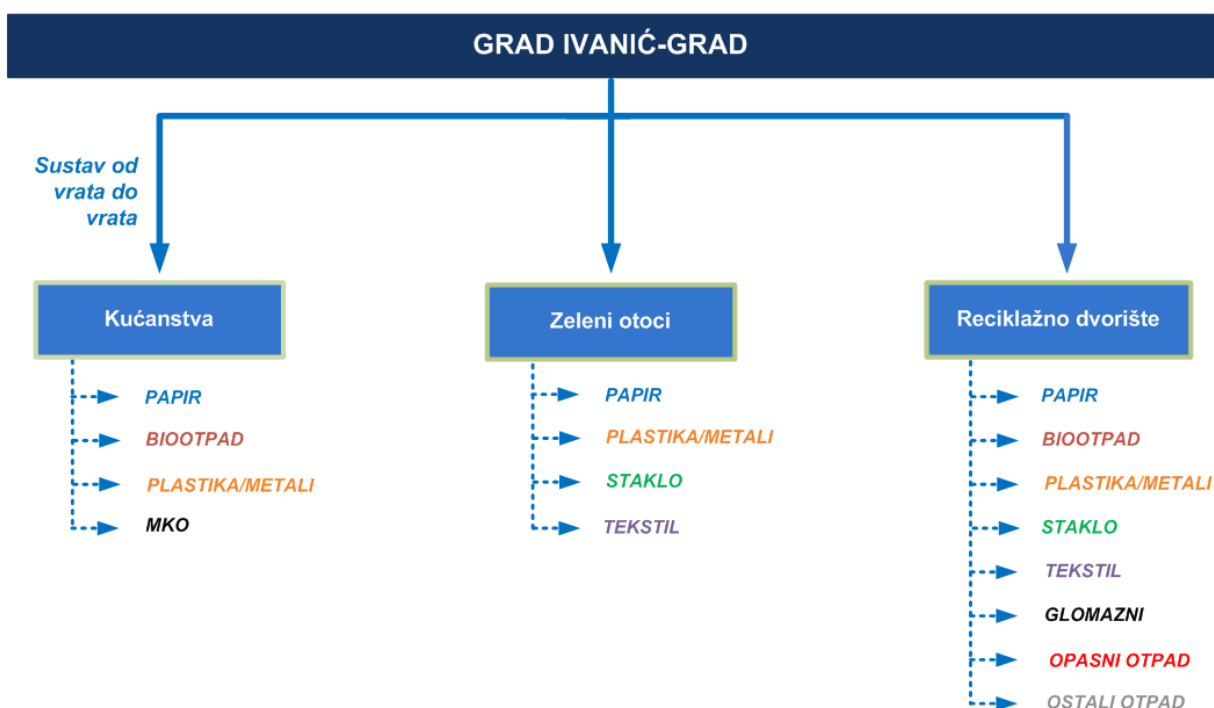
GRAD IVANIĆ-GRAD

Sustav od vrata do vrata

Kućanstva

PAPIR
BIOOTPAD
PLASTIKA/METALI
MKO

Zeleni otoci

PAPIR
PLASTIKA/METALI
STAKLO
TEKSTIL

Reciklažno dvorište

PAPIR
BIOOTPAD
PLASTIKA/METALI
STAKLO
TEKSTIL
GLOMAZNI
OPASNI OTPAD
OSTALI OTPAD